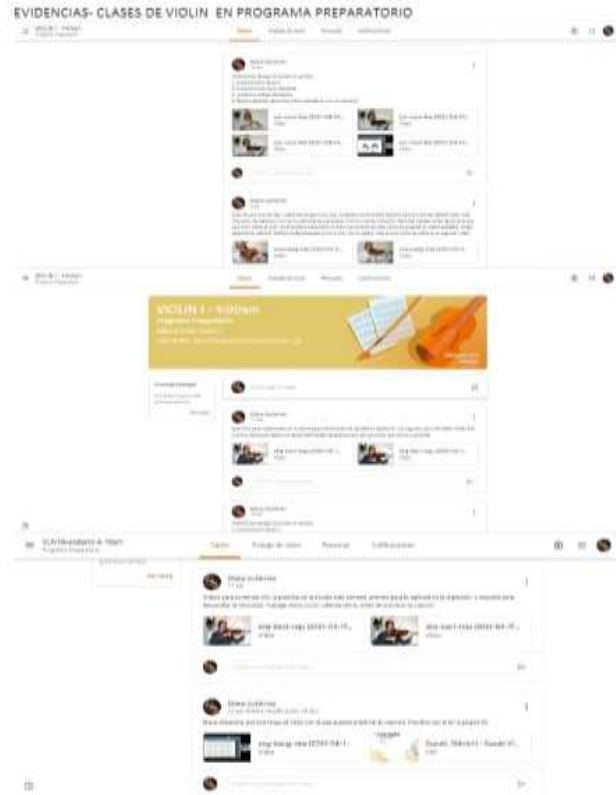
EVIDENCIAS- CLASES DE VIOLIN EN PROGRAMA PREPARATORIO

VIOLIN 1 - 9:00am

Novedades Trabajo de clase Personas Calificaciones

Maira Gutiérrez

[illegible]

VIOLIN 1 - 9:00am

Programa Preparatorio

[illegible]

Maira Gutiérrez

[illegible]

VLN Movadams 9:00am

Programa Preparatorio

Novedades Trabajo de clase Personas Calificaciones

Ver todo

Maira Gutiérrez

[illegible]

Maira Gutiérrez

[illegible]